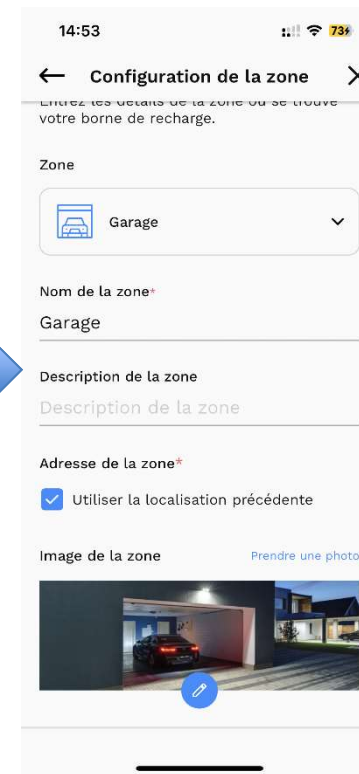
14:53

73

← Configuration de la zone ×

Entrez les détails de la zone où se trouve votre borne de recharge.

Zone

Garage

Nom de la zone*

Garage

Description de la zone

Description de la zone

Adresse de la zone*

Utiliser la localisation précédente

Image de la zone

Prendre une photo